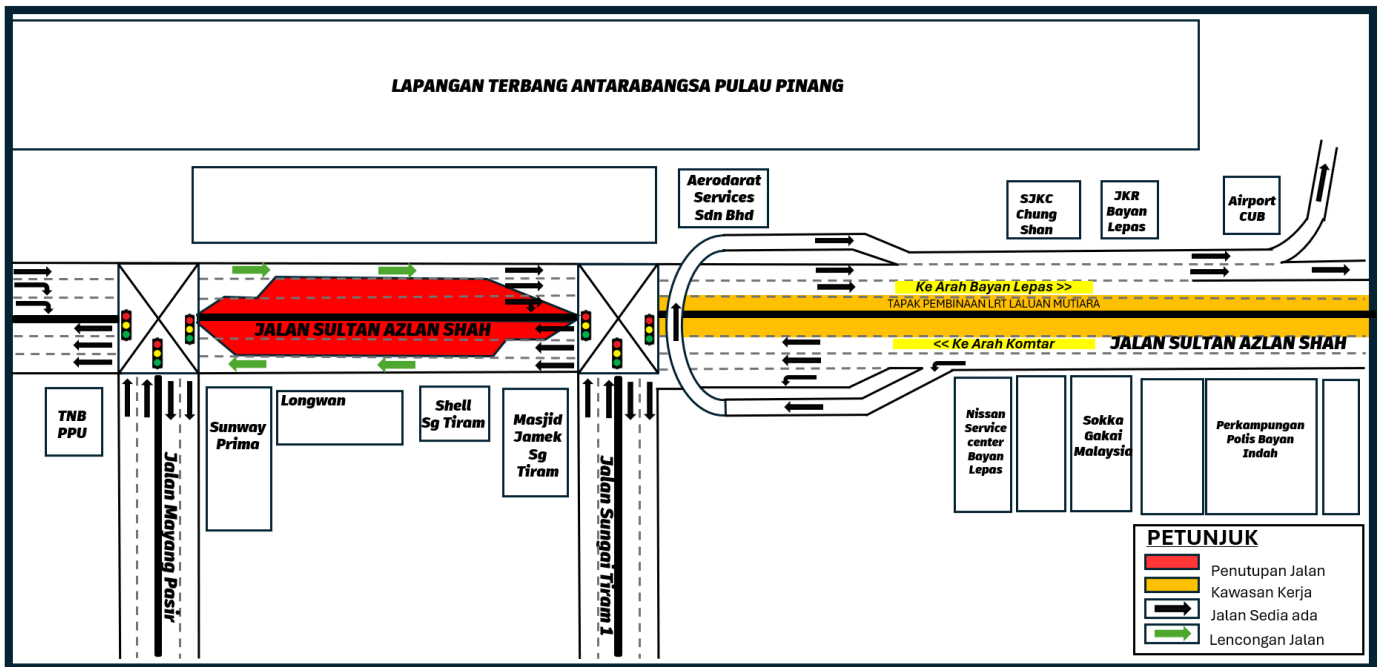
LAPANGAN TERBANG ANTARABANGSA PULAU PINANG

Aerodarat Services Sdn Bhd

SJKC Chung Shan

JKR Bayan Lepas

Airport CUB

Ke Arah Bayan Lepas >>

TAPAK PEMBINAAN LRT LALUAN MUTIARA

JALAN SULTAN AZLAN SHAH

<< Ke Arah Komtar

JALAN SULTAN AZLAN SHAH

TNB PPU

Sunway Prima

Longwan

Shell Sg Tiram

Masjid Jamek Sg Tiram

Jalan Mayang Pasir

Jalan Sungai Tiram 1

Nissan Service center Bayan Lepas

Sokka Gakai Malaysia

Perkampungan Polis Bayan Indah

PETUNJUK

Penutupan Jalan

Kawasan Kerja

Jalan Sedia ada

Lencongan Jalan